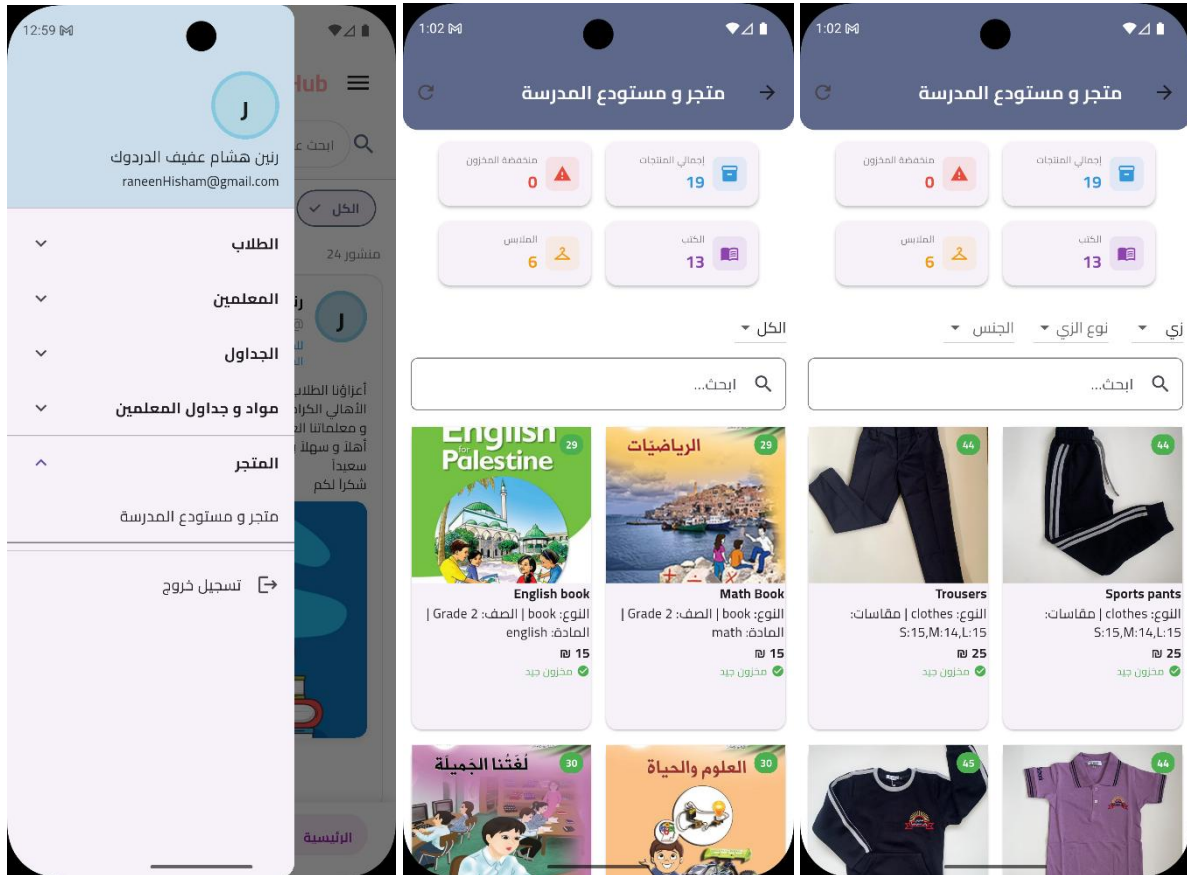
12:59

Hub

ر

رنين هشام عفيف الدردوك

raneenHisham@gmail.com

ابحث ع

الكل

منشور 24

الطلاب

المعلمين

الجداول

مواد و جداول المعلمين

المتجر

متجر و مستودع المدرسة

تسجيل خروج

ر

أعزائنا الطلاب
الأهالي الكرا
و معلمانا ال
أهلا و سهلا
سعيداً
شكرا لكم

الرئيسية

1:02

متجر و مستودع المدرسة

منخفضة المخزون
0

إجمالي المنتجات
19

الملابس
6

الكتب
13

الكل

ابحث...

29
English for Palestine

English book
النوع: book | الصف: Grade 2 | المادة: english
₪ 15
مخزون جيد

29
الرياضيات

Math Book
النوع: book | الصف: Grade 2 | المادة: math
₪ 15
مخزون جيد

30
لغتنا الجميلة

30
العلوم والحياة

1:02

متجر و مستودع المدرسة

منخفضة المخزون
0

إجمالي المنتجات
19

الملابس
6

الكتب
13

زي

نوع الزي

الجنس

ابحث...

44

Trousers
النوع: clothes | مقاسات: S:15,M:14,L:15
₪ 25
مخزون جيد

44

Sports pants
النوع: clothes | مقاسات: S:15,M:14,L:15
₪ 25
مخزون جيد

45

44